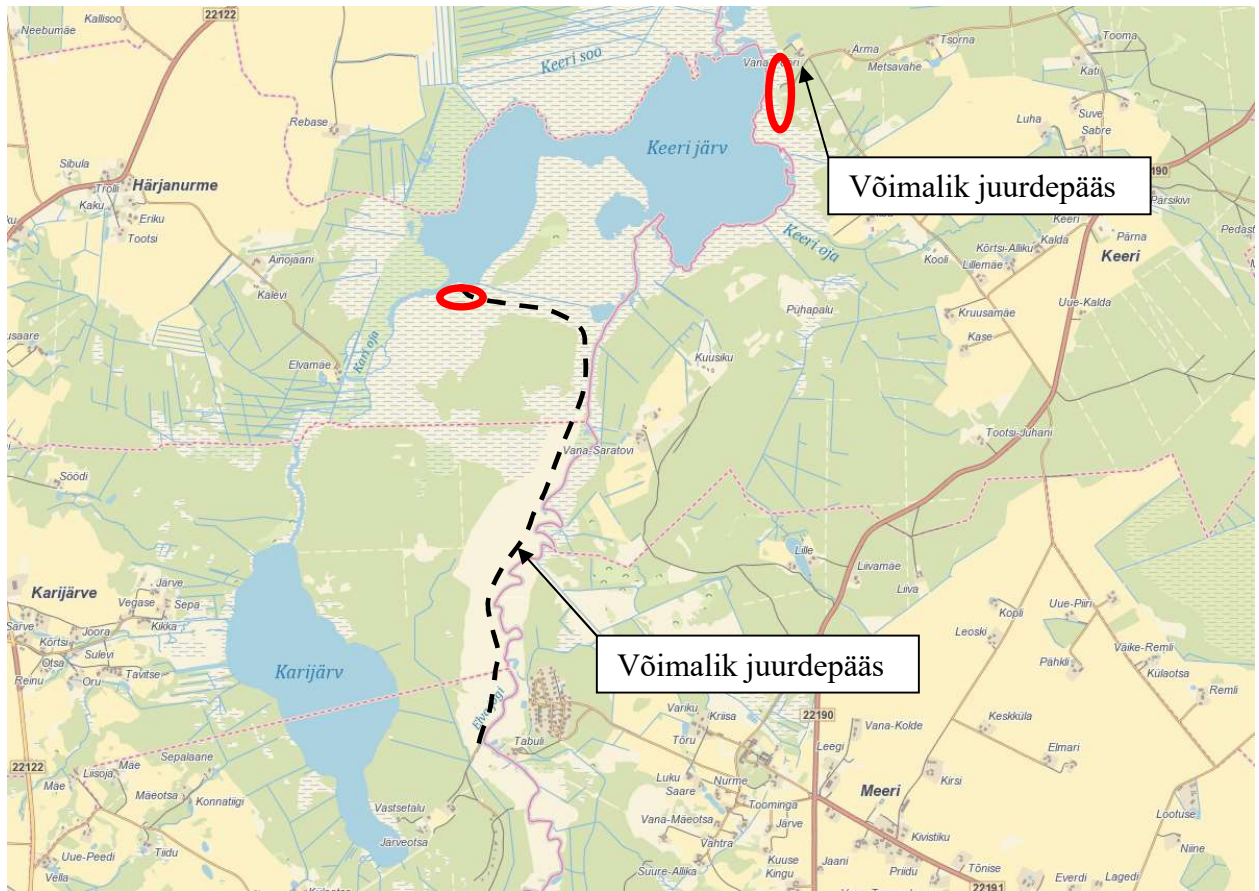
Kallisoo
Neebumäe
22122
Keeri soo
Arma
Tsorna
Tooma
Vana-Keeri
Metsavahe
Kati
Rebase
Luha
Suve
Sabre
Keeri järv
Sibula
Härjanurme
Troili
Kaku
Eriku
Tootsi
Võimalik juurdepääs
190
Parsikivi
Keeri
Pärna
Pedast
Keeri oja
Kalda
Kõrtsi-Alliku
Lillemäe
Kooli
Keeri
Ainojaani
Kalevi
Uue-Kalda
Pühapalu
Kruusamäe
usaare
Kase
Kärsi oja
Elvamae
Kuusiku
Tootsi-Juhani
Vana-Saratovi
Sõõdi
Lille
Liivamäe
Liiva
Karijärve
Järve
Vegase
Sepa
Kopli
Uue-Piiri
Sarve
Joora
Kikka
Leoski
Kõrtsi
Sulevi
Võimalik juurdepääs
Pähkli
Väike-Remli
Olsa
Reinu
Oru
Tavitse
Kulaotsa
Karijärv
Remli
Elva jõgi
Variku
Kriisa
22190
Vana-Kolde
Tõru
Leegi
Keskküla
Tabuli
22122
Liisoja
Mäe
Sepalaane
Elmari
Mäe
Luku
Nurme
Meeri
Mäeotsa
Konnatiigi
Saare
Kirsi
Toominga
Vana-Mäeotsa
Järve
Lootuse
Vastsetalu
Kivistiku
Uue-Peedi
Tiidu
Järveotsa
Vähtra
Kuuse
Kingu
Jaani
Priidu
Tõnise
Niine
Vella
Suure-Allika
Everdi
Lagedi
22191